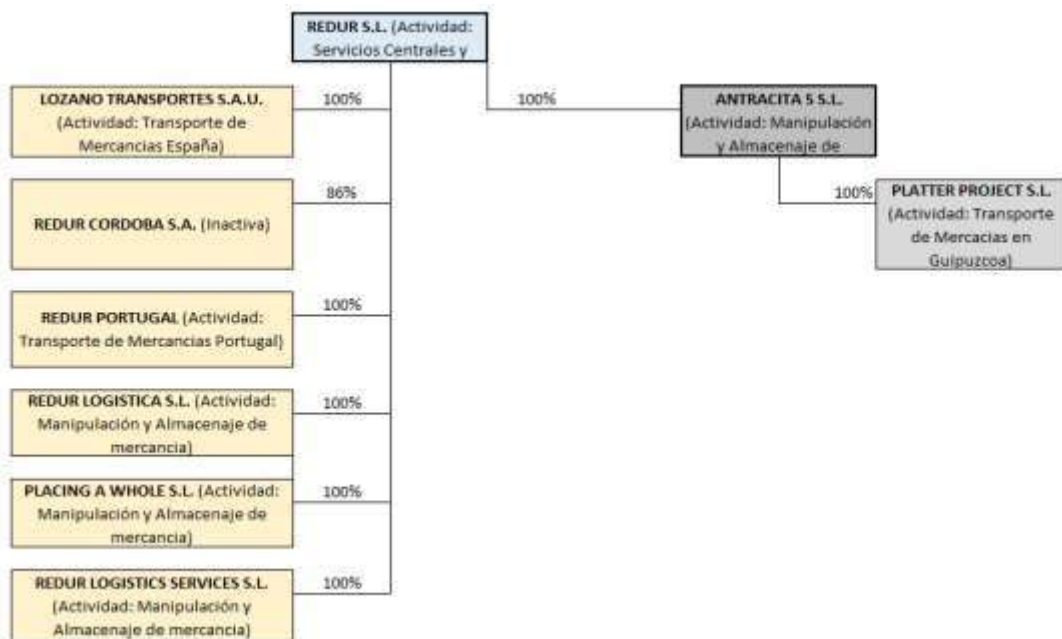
REDUR S.L. (Actividad: Servicios Centrales y

100%

ANTRACITA 5 S.L. (Actividad: Manipulación y Almacenaje de

100%

PLATTER PROJECT S.L. (Actividad: Transporte de Mercacias en Guipuzcoa)

100%

LOZANO TRANSPORTES S.A.U. (Actividad: Transporte de Mercancias España)

86%

REDUR CORDOBA S.A. (Inactiva)

100%

REDUR PORTUGAL (Actividad: Transporte de Mercancias Portugal)

100%

REDUR LOGISTICA S.L. (Actividad: Manipulación y Almacenaje de mercancia)

100%

PLACING A WHOLE S.L. (Actividad: Manipulación y Almacenaje de mercancia)

100%

REDUR LOGISTICS SERVICES S.L. (Actividad: Manipulación y Almacenaje de mercancia)